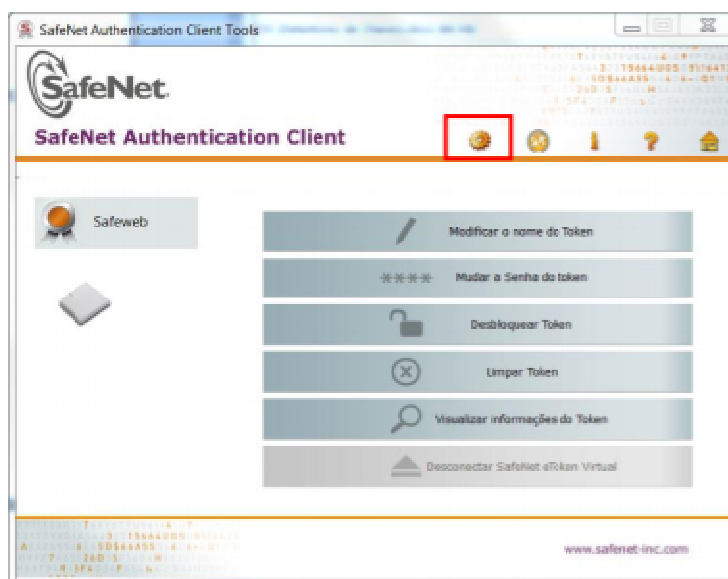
SafeNet Authentication Client Tools

SafeNet.

SafeNet Authentication Client

Safeweb

Modificar o nome do Token

**** Mudar a Senha do token

Desbloquear Token

Limpar Token

Visualizar informações do Token

Desconectar SafeNet eToken Virtual

www.safenet-inc.com